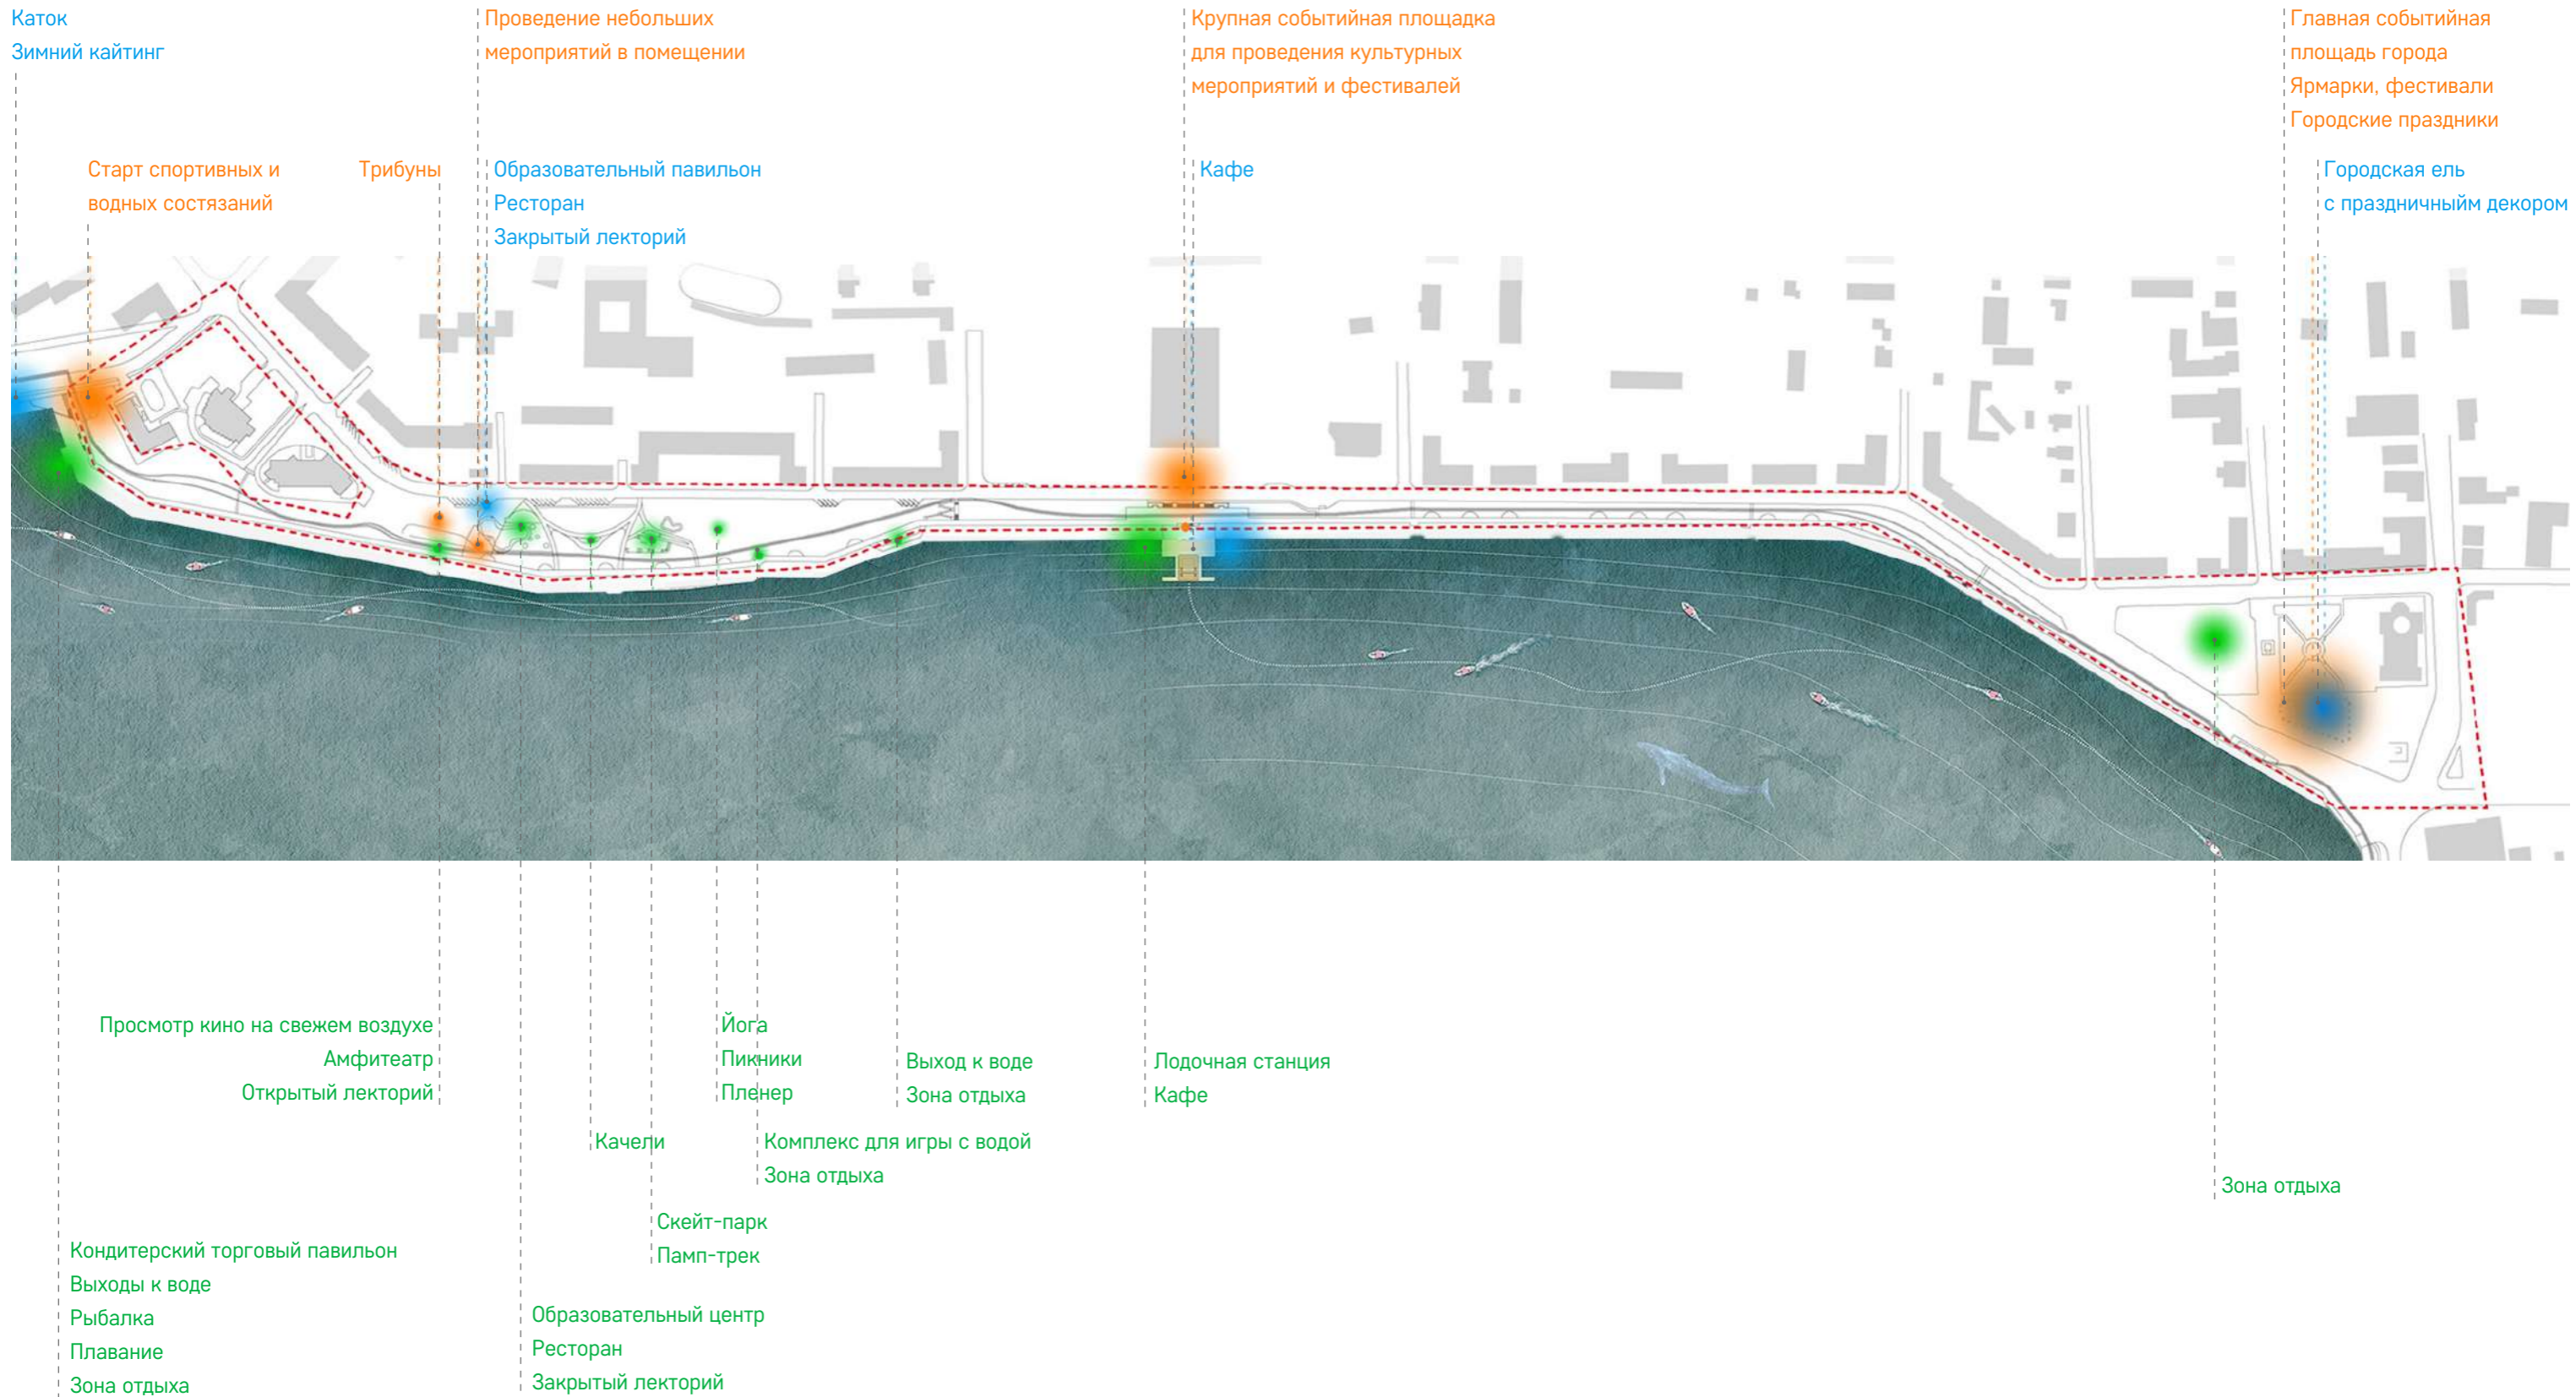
Каток
Зимний кайтинг

Проведение небольших мероприятий в помещении

Крупная событийная площадка для проведения культурных мероприятий и фестивалей

Главная событийная площадь города
Ярмарки, фестивали
Городские праздники

Старт спортивных и водных состязаний

Трибуны

Образовательный павильон
Ресторан
Закрытый лекторий

Кафе

Городская ель с праздничныйм декором

Просмотр кино на свежем воздухе
Амфитеатр
Открытый лекторий

Йога
Пикники
Пленер

Выход к воде
Зона отдыха

Лодочная станция
Кафе

Качели

Комплекс для игры с водой
Зона отдыха

Зона отдыха

Скейт-парк
Памп-трек

Кондитерский торговый павильон
Выходы к воде
Рыбалка
Плавание
Зона отдыха

Образовательный центр
Ресторан
Закрытый лекторий